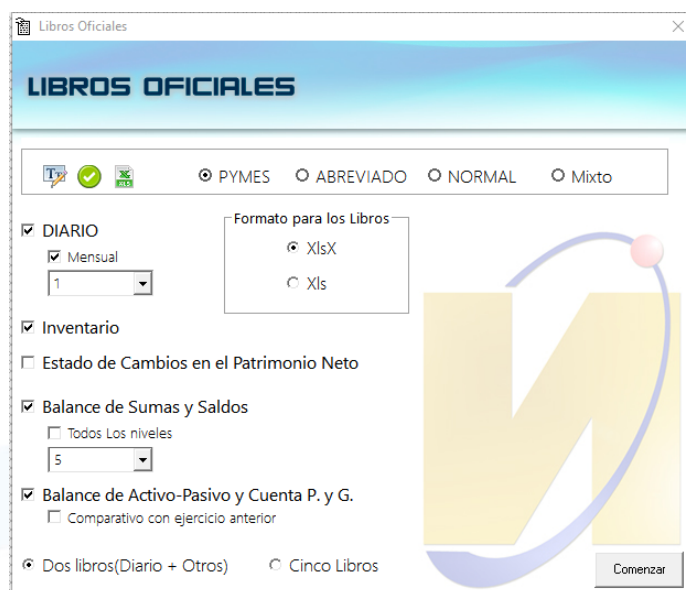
Libros Oficiales

LIBROS OFICIALES

PYMES ABREVIADO NORMAL Mixto

DIARIO
Mensual
1

Formato para los Libros
XlsX
Xls

Inventario

Estado de Cambios en el Patrimonio Neto

Balance de Sumas y Saldos
Todos Los niveles
5

Balance de Activo-Pasivo y Cuenta P. y G.
Comparativo con ejercicio anterior

Dos libros(Diario + Otros) Cinco Libros

Comenzar